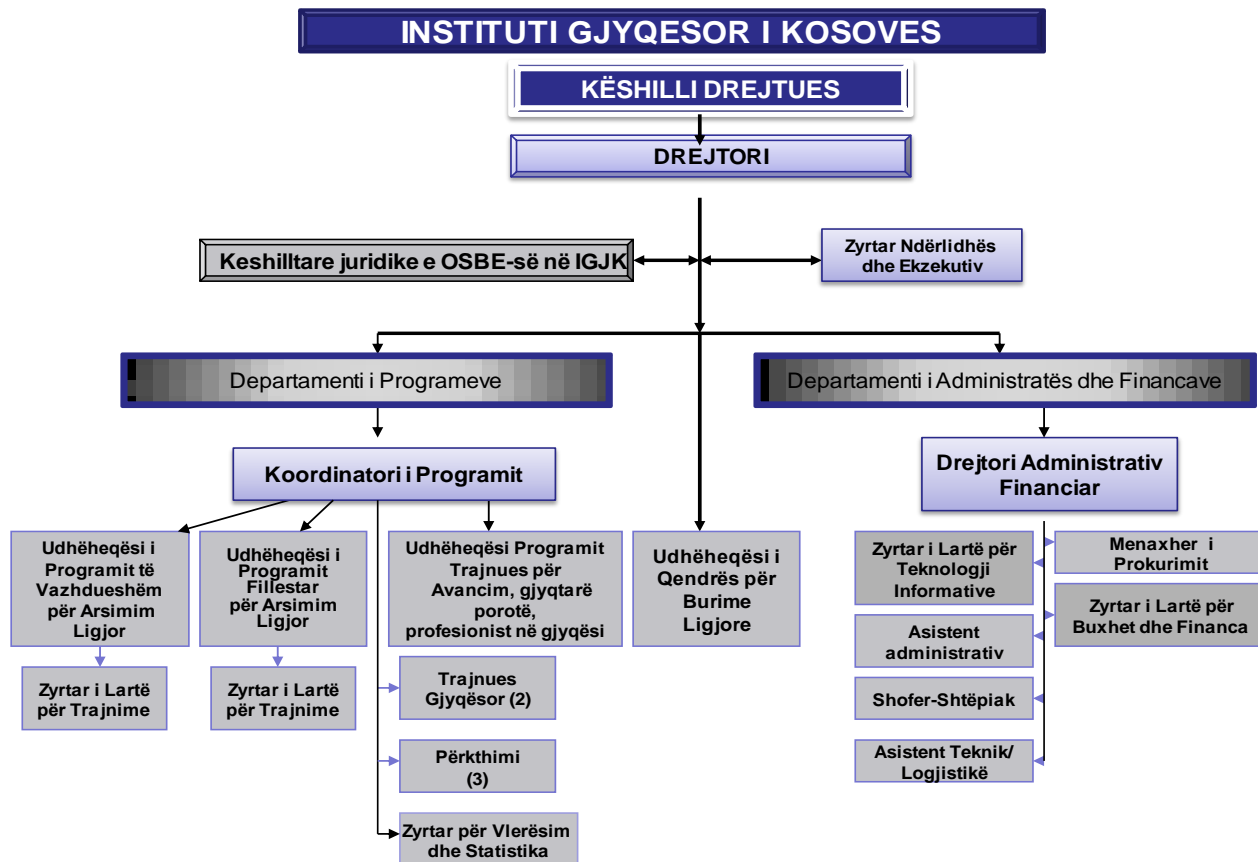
INSTITUTI GJYQESOR I KOSOVES

KËSHILLI DREJTUES

DREJTORI

Keshilltare juridike e OSBE-së në IGJK

Zyrtar Ndërlidhës dhe Ekzekutiv

Departamenti i Programeve

Departamenti i Administratës dhe Financave

Koordinatori i Programit

Drejtori Administrativ Financiar

Udhëheqësi i Programit të Vazhdueshëm për Arsimim Ligjor

Udhëheqësi i Programit Fillestar për Arsimim Ligjor

Udhëheqësi Programit Trajnues për Avancim, gjyqtarë porotë, profesionist në gjyqësi

Udhëheqësi i Qendrës për Burime Ligjore

Zyrtar i Lartë për Trajnime

Zyrtar i Lartë për Trajnime

Trajnues Gjyqësor (2)

Përkthimi (3)

Zyrtar për Vlerësim dhe Statistika

Zyrtar i Lartë për Teknologji Informative

Menaxher i Prokurimit

Zyrtar i Lartë për Buxhet dhe Financa

Asistent administrativ

Shofer-Shtëpiak

Asistent Teknik/ Logjistikë